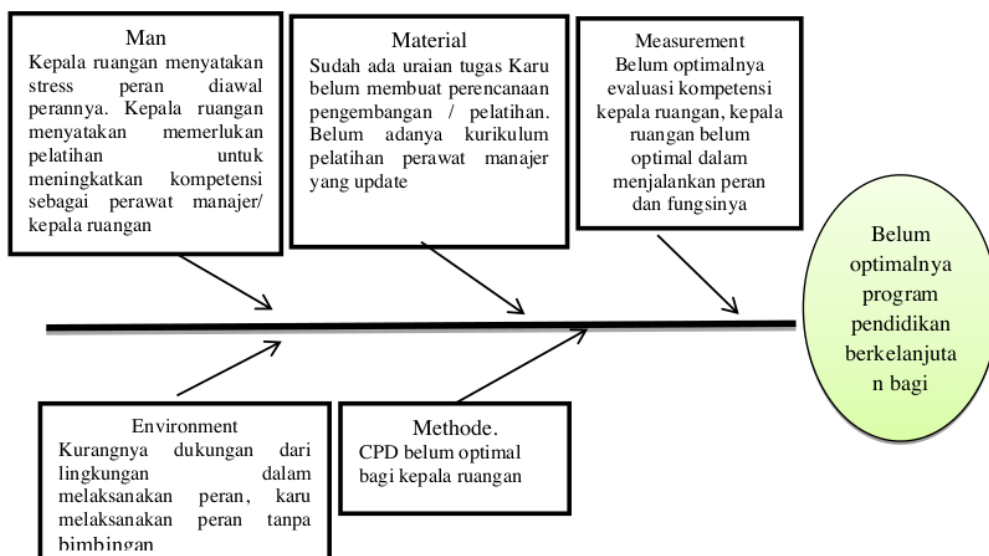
Man
Kepala ruangan menyatakan stress peran diawal perannya. Kepala ruangan menyatakan memerlukan pelatihan untuk meningkatkan kompetensi sebagai perawat manajer/ kepala ruangan

Material
Sudah ada uraian tugas Karu belum membuat perencanaan pengembangan / pelatihan. Belum adanya kurikulum pelatihan perawat manajer yang update

Measurement
Belum optimalnya evaluasi kompetensi kepala ruangan, kepala ruangan belum optimal dalam menjalankan peran dan fungsinya

Belum optimalnya program pendidikan berkelanjuta n bagi

Environment
Kurangnya dukungan dari lingkungan dalam melaksanakan peran, karu melaksanakan peran tanpa bimbingan

Methode.
CPD belum optimal bagi kepala ruangan